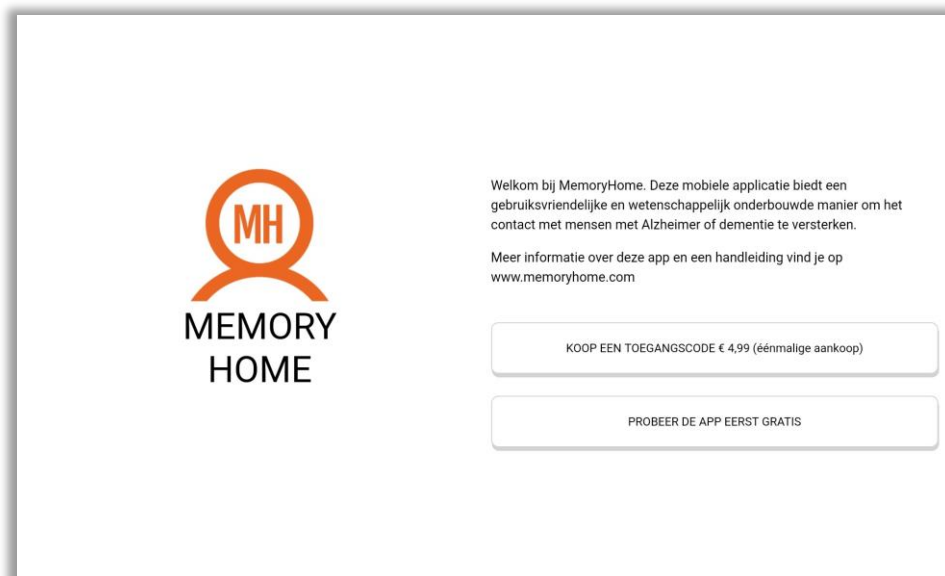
MH

MEMORY
HOME

Welkom bij MemoryHome. Deze mobiele applicatie biedt een gebruiksvriendelijke en wetenschappelijk onderbouwde manier om het contact met mensen met Alzheimer of dementie te versterken.

Meer informatie over deze app en een handleiding vind je op www.memoryhome.com

KOOP EEN TOEGANGSCODE € 4,99 (éénmalige aankoop)

PROBEER DE APP EERST GRATIS